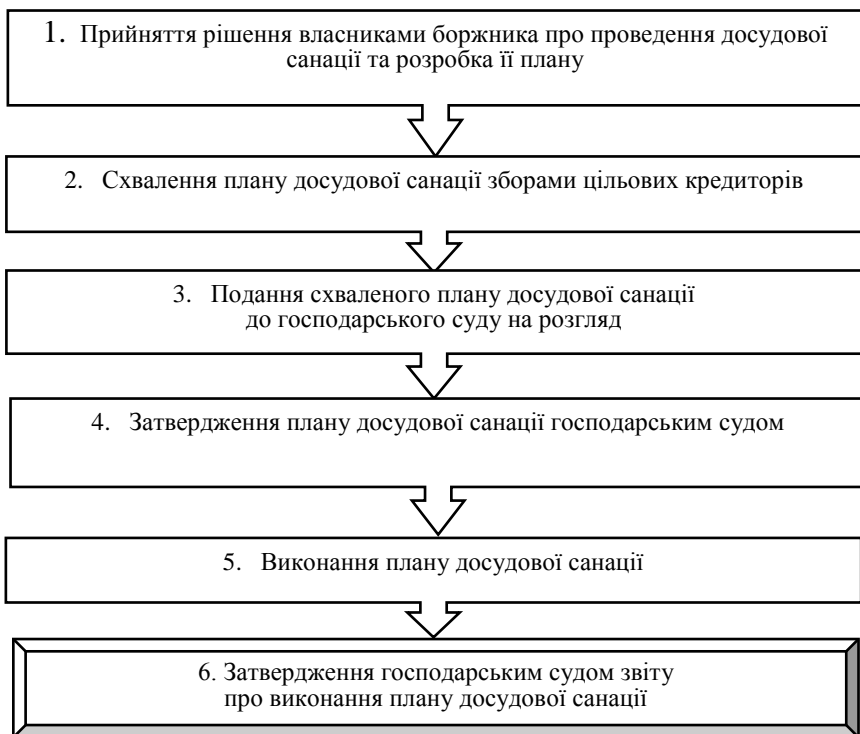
1. Прийняття рішення власниками боржника про проведення досудової санації та розробка її плану

2. Схвалення плану досудової санації зборами цільових кредиторів

3. Подання схваленого плану досудової санації до господарського суду на розгляд

4. Затвердження плану досудової санації господарським судом

5. Виконання плану досудової санації

6. Затвердження господарським судом звіту про виконання плану досудової санації